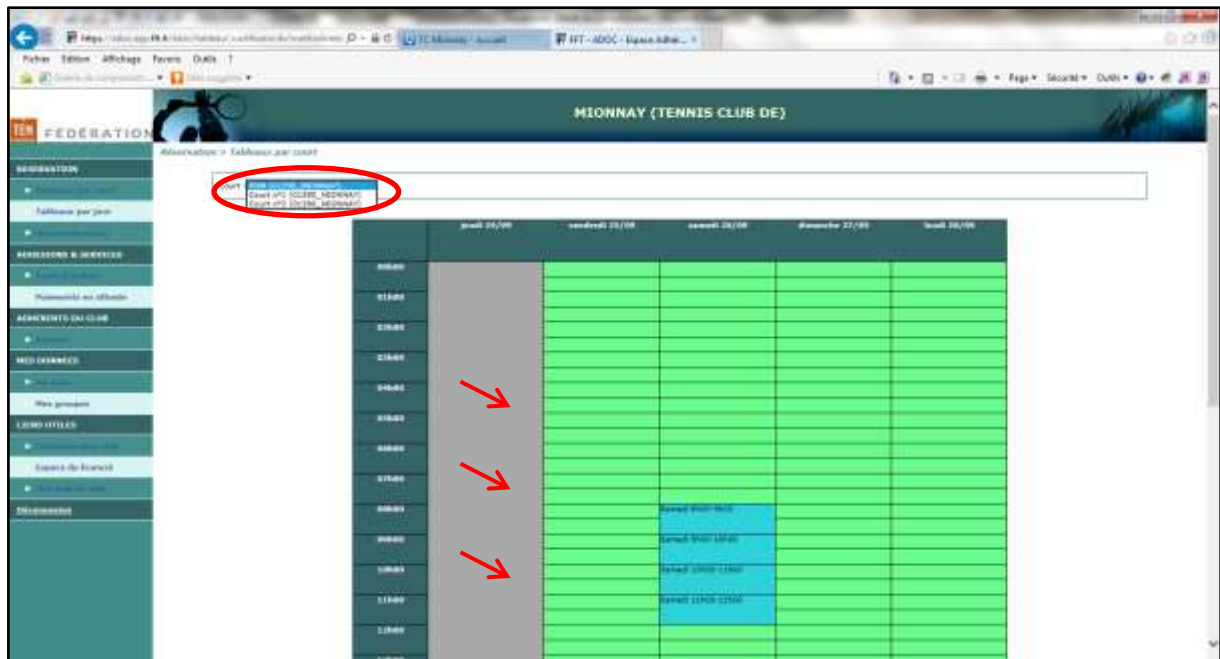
FFT - ADOC - Espace Adhér...

Fichier Edition Affichage Favoris Outils ?

Page ▾ Sécurité ▾ Outils ▾

FÉDÉRATION

MIONNAY (TENNIS CLUB DE)

Réservation > Tableaux par court

Court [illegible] (01390_MIONNAY)
Court n°2 (01390_MIONNAY)
Court n°3 (01390_MIONNAY)

RESERVATION
Tableaux par jour
ADHESIONS & SERVICES
Paiements en attente
ADHERENTS DU CLUB
MES DONNEES
Mes groupes
LIENS UTILES
Espace du licencié
Déconnexion

| | jeudi 24/09 | vendredi 25/09 | samedi 26/09 | dimanche 27/09 | lundi 28/09 |
|---|---|---|---|---|---|
| 00h00 | | | | | |
| 01h00 | | | | | |
| 02h00 | | | | | |
| 03h00 | | | | | |
| 04h00 | | | | | |
| 05h00 | | | | | |
| 06h00 | | | | | |
| 07h00 | | | | | |
| 08h00 | | | Samedi 8h00-9h00 | | |
| 09h00 | | | Samedi 9h00-10h00 | | |
| 10h00 | | | Samedi 10h00-11h00 | | |
| 11h00 | | | Samedi 11h00-12h00 | | |
| 12h00 | | | | | |